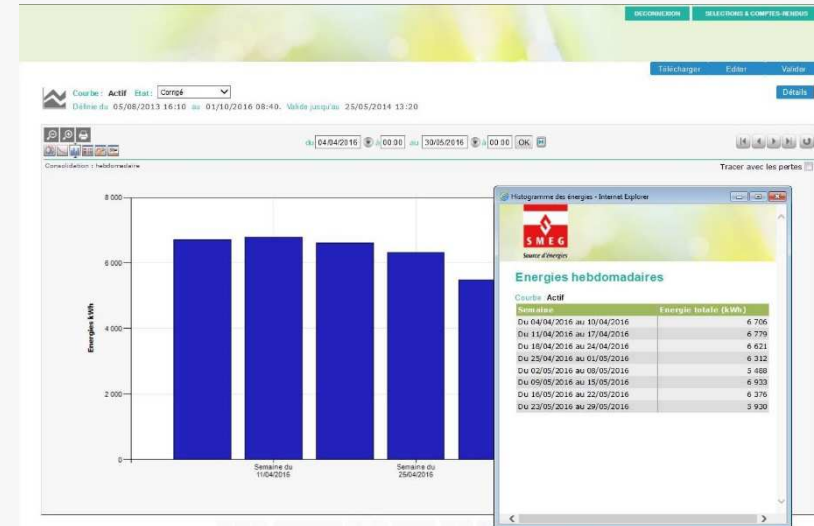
DECONNEXION
SELECTIONS & COMPTES-RENDUS

Télécharger
Editer
Valider

Courbe : Actif Etat : Corrigé
Définie du 05/08/2013 16:10 au 01/10/2016 08:40. Valide jusqu'au 25/05/2014 13:20

Détails

du 04/04/2016 à 00:00 au 30/05/2016 à 00:00 OK

Consolidation : hebdomadaire

Tracer avec les pertes

Energies kWh

8 000
6 000
4 000
2 000
0

Semaine du 11/04/2016
Semaine du 25/04/2016

Histogramme des énergies - Internet Explorer

SMEG
Source d'énergies

Energies hebdomadaires

Courbe Actif

| Semaine | Energie totale (kWh) |
|---|---|
| Du 04/04/2016 au 10/04/2016 | 6 706 |
| Du 11/04/2016 au 17/04/2016 | 6 779 |
| Du 18/04/2016 au 24/04/2016 | 6 621 |
| Du 25/04/2016 au 01/05/2016 | 6 312 |
| Du 02/05/2016 au 08/05/2016 | 5 488 |
| Du 09/05/2016 au 15/05/2016 | 6 933 |
| Du 16/05/2016 au 22/05/2016 | 6 376 |
| Du 23/05/2016 au 29/05/2016 | 3 930 |